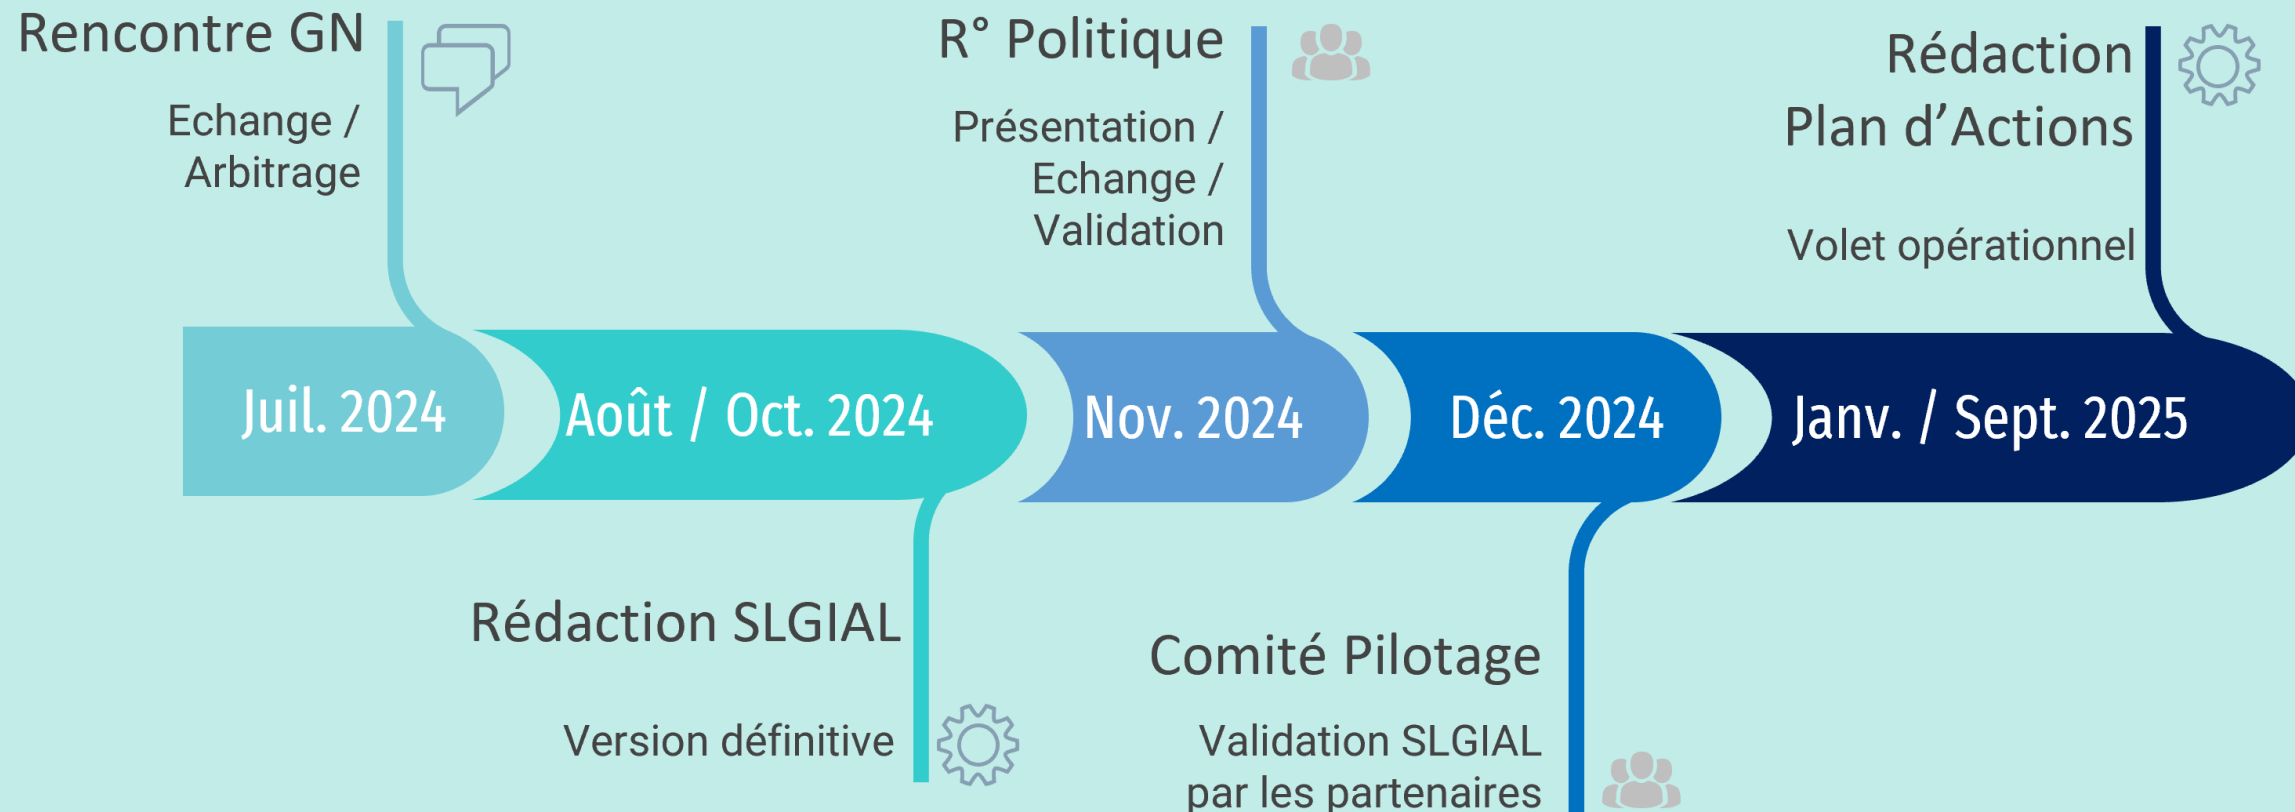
Rencontre GN

Echange / Arbitrage

R° Politique

Présentation / Echange / Validation

Rédaction Plan d'Actions

Volet opérationnel

Juil. 2024

Août / Oct. 2024

Nov. 2024

Déc. 2024

Janv. / Sept. 2025

Rédaction SLGIAL

Version définitive

Comité Pilotage

Validation SLGIAL par les partenaires